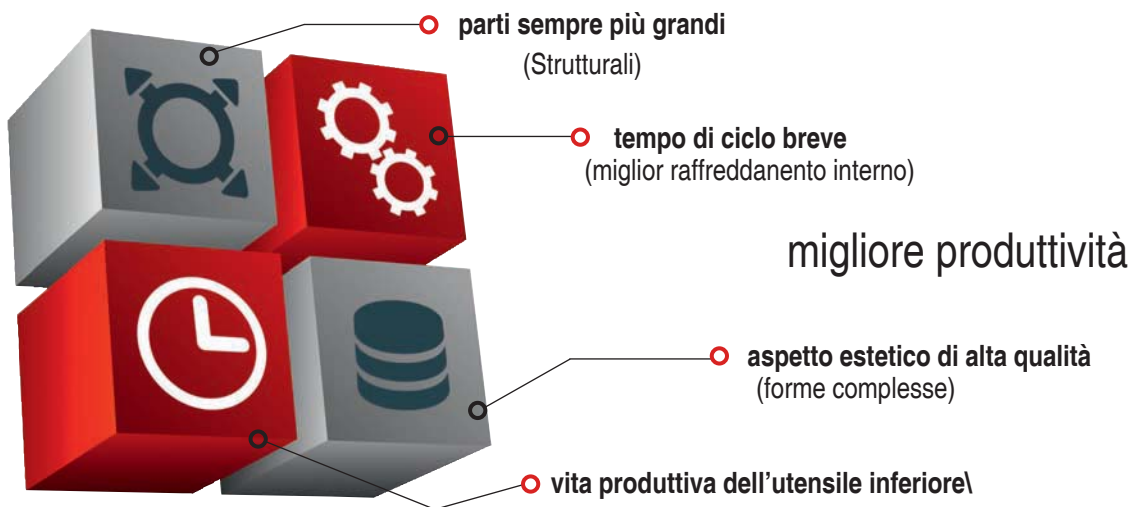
parti sempre più grandi
(Strutturali)

tempo di ciclo breve
(miglior raffreddanento interno)

migliore produttività

aspetto estetico di alta qualità
(forme complesse)

vita produttiva dell'utensile inferiore\